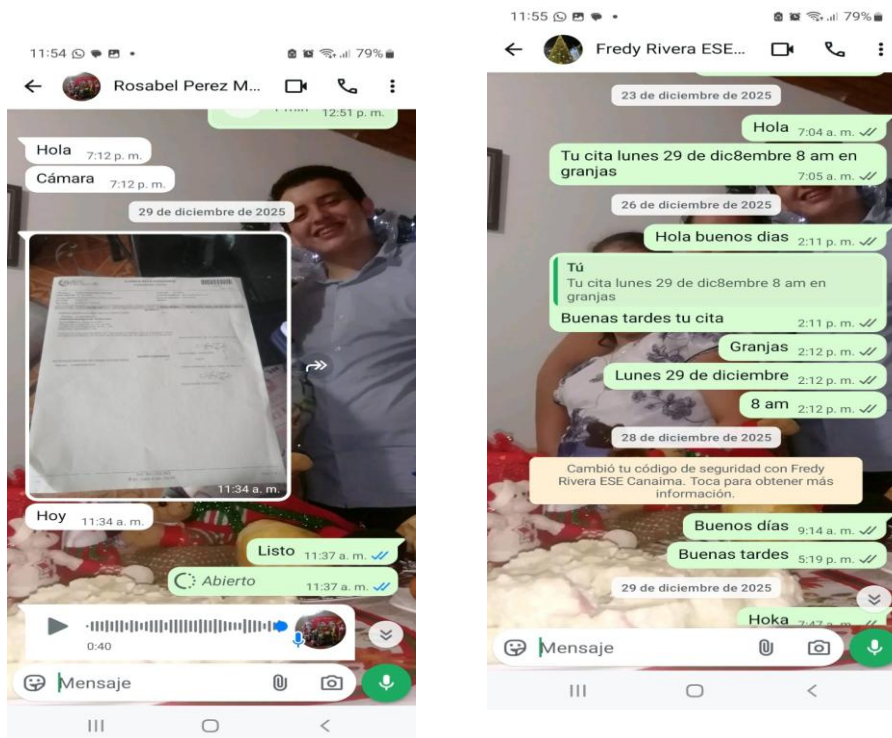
11:54 79%

Rosabel Perez M...

12:51 p. m.

Hola 7:12 p. m.

Cámara 7:12 p. m.

29 de diciembre de 2025

11:34 a. m.

Hoy 11:34 a. m.

Listo 11:37 a. m.

Abierto 11:37 a. m.

0:40

Mensaje

11:55 79%

Fredy Rivera ESE...

23 de diciembre de 2025

Hola 7:04 a. m.

Tu cita lunes 29 de dic8embre 8 am en granjas 7:05 a. m.

26 de diciembre de 2025

Hola buenos dias 2:11 p. m.

Tú
Tu cita lunes 29 de dic8embre 8 am en granjas

Buenas tardes tu cita 2:11 p. m.

Granjas 2:12 p. m.

Lunes 29 de diciembre 2:12 p. m.

8 am 2:12 p. m.

28 de diciembre de 2025

Cambió tu código de seguridad con Fredy Rivera ESE Canaima. Toca para obtener más información.

Buenos días 9:14 a. m.

Buenas tardes 5:19 p. m.

29 de diciembre de 2025

Hoka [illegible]

Mensaje